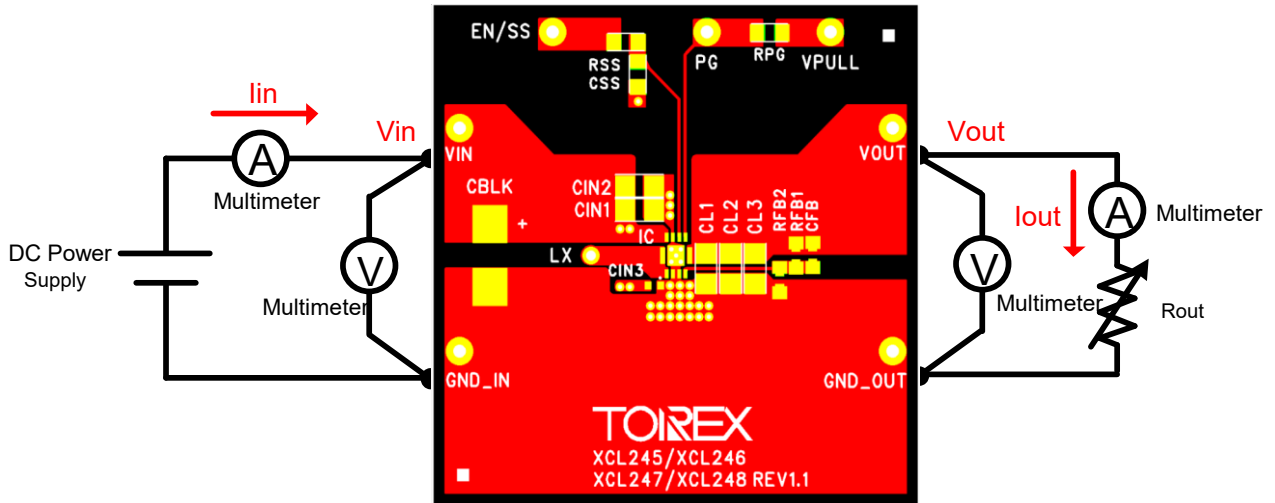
Iin

Vin

A

Multimeter

DC Power Supply

V

Multimeter

EN/SS

RSS
CSS

PG

RPG

VPULL

VIN

CBLK

+

CIN2
CIN1

IC

LX

CIN3

CL1 CL2 CL3

RFB2 RFB1 CFB

VOUT

GND_IN

GND_OUT

TOIREX

XCL245/XCL246
XCL247/XCL248 REV1.1

Vout

Iout

A

Multimeter

V

Multimeter

Rout